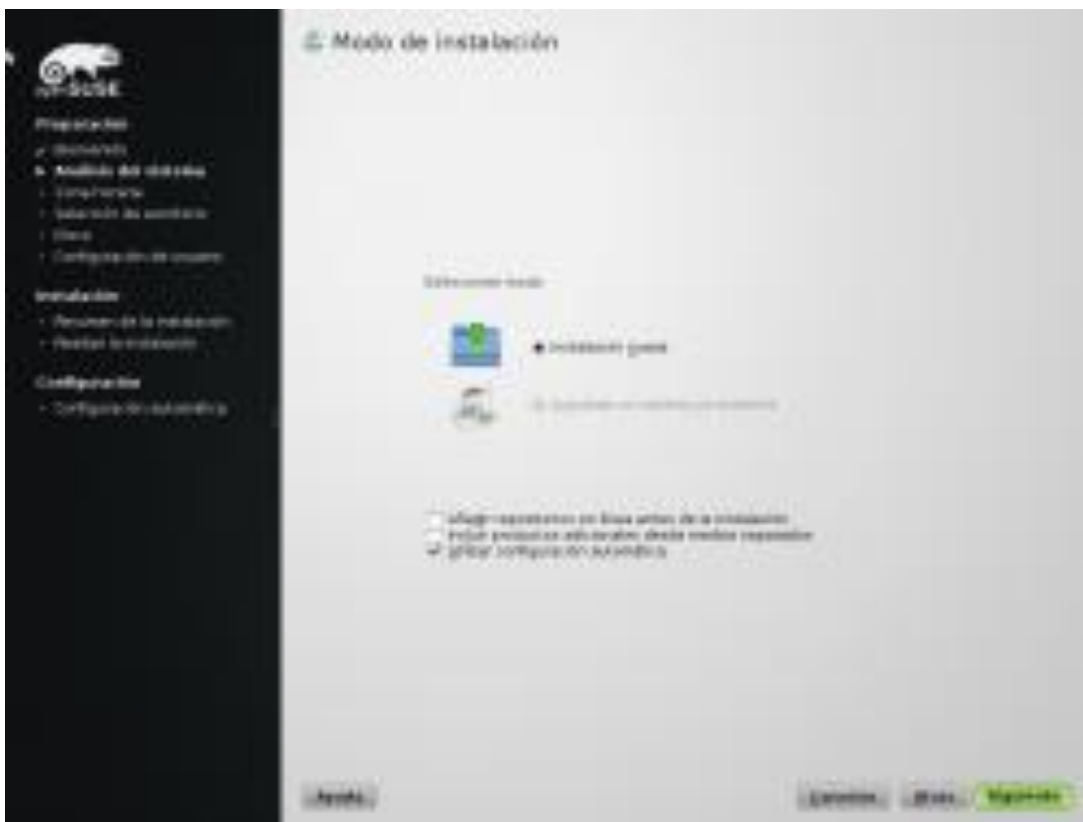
Modo de instalación

openSUSE

Preparación
Bienvenida
Análisis del sistema
Zona horaria
Selección de escritorio
Disco
Configuración del usuario

Instalación
Resumen de la instalación
Realizar la instalación

Configuración
Configuración automática

Seleccionar modo

Instalación nueva

Actualizar un sistema ya instalado

Añadir repositorios en línea antes de la instalación
Incluir productos adicionales desde medios separados
Utilizar configuración automática

Ayuda

Cancelar

Atrás

Siguiente